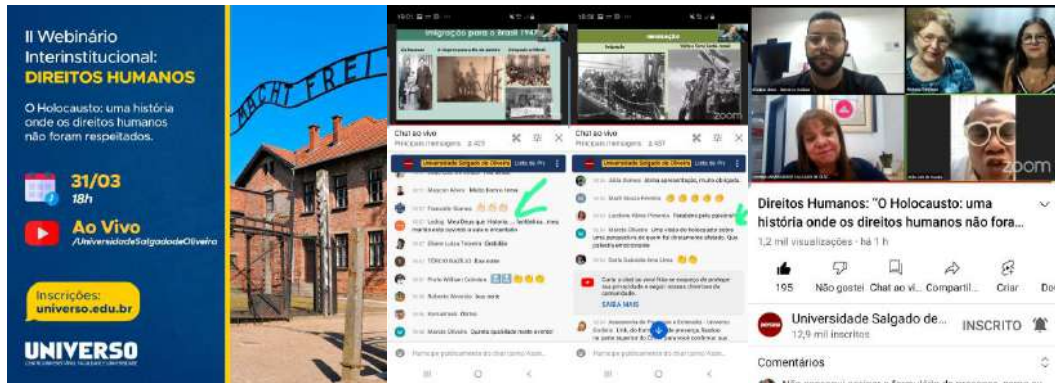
II Webinário Interinstitucional: DIREITOS HUMANOS

O Holocausto: uma história onde os direitos humanos não foram respeitados.

31/03
18h

Ao Vivo
/UniversidadeSalgadodeOliveira

Inscrições:
universo.edu.br

UNIVERSO

ARBEIT MACHT FREI

Imigração para o Brasil 1947

Chat ao vivo
Principais mensagens

Universidade Salgado de Oliveira

SAIBA MAIS

zoom

Direitos Humanos: "O Holocausto: uma história onde os direitos humanos não fora...

1,2 mil visualizações · há 1 h

195 Não gostei Chat ao vi... Compartil... Criar Do

Universidade Salgado de...
12,9 mil inscritos
INSCRITO

Comentários